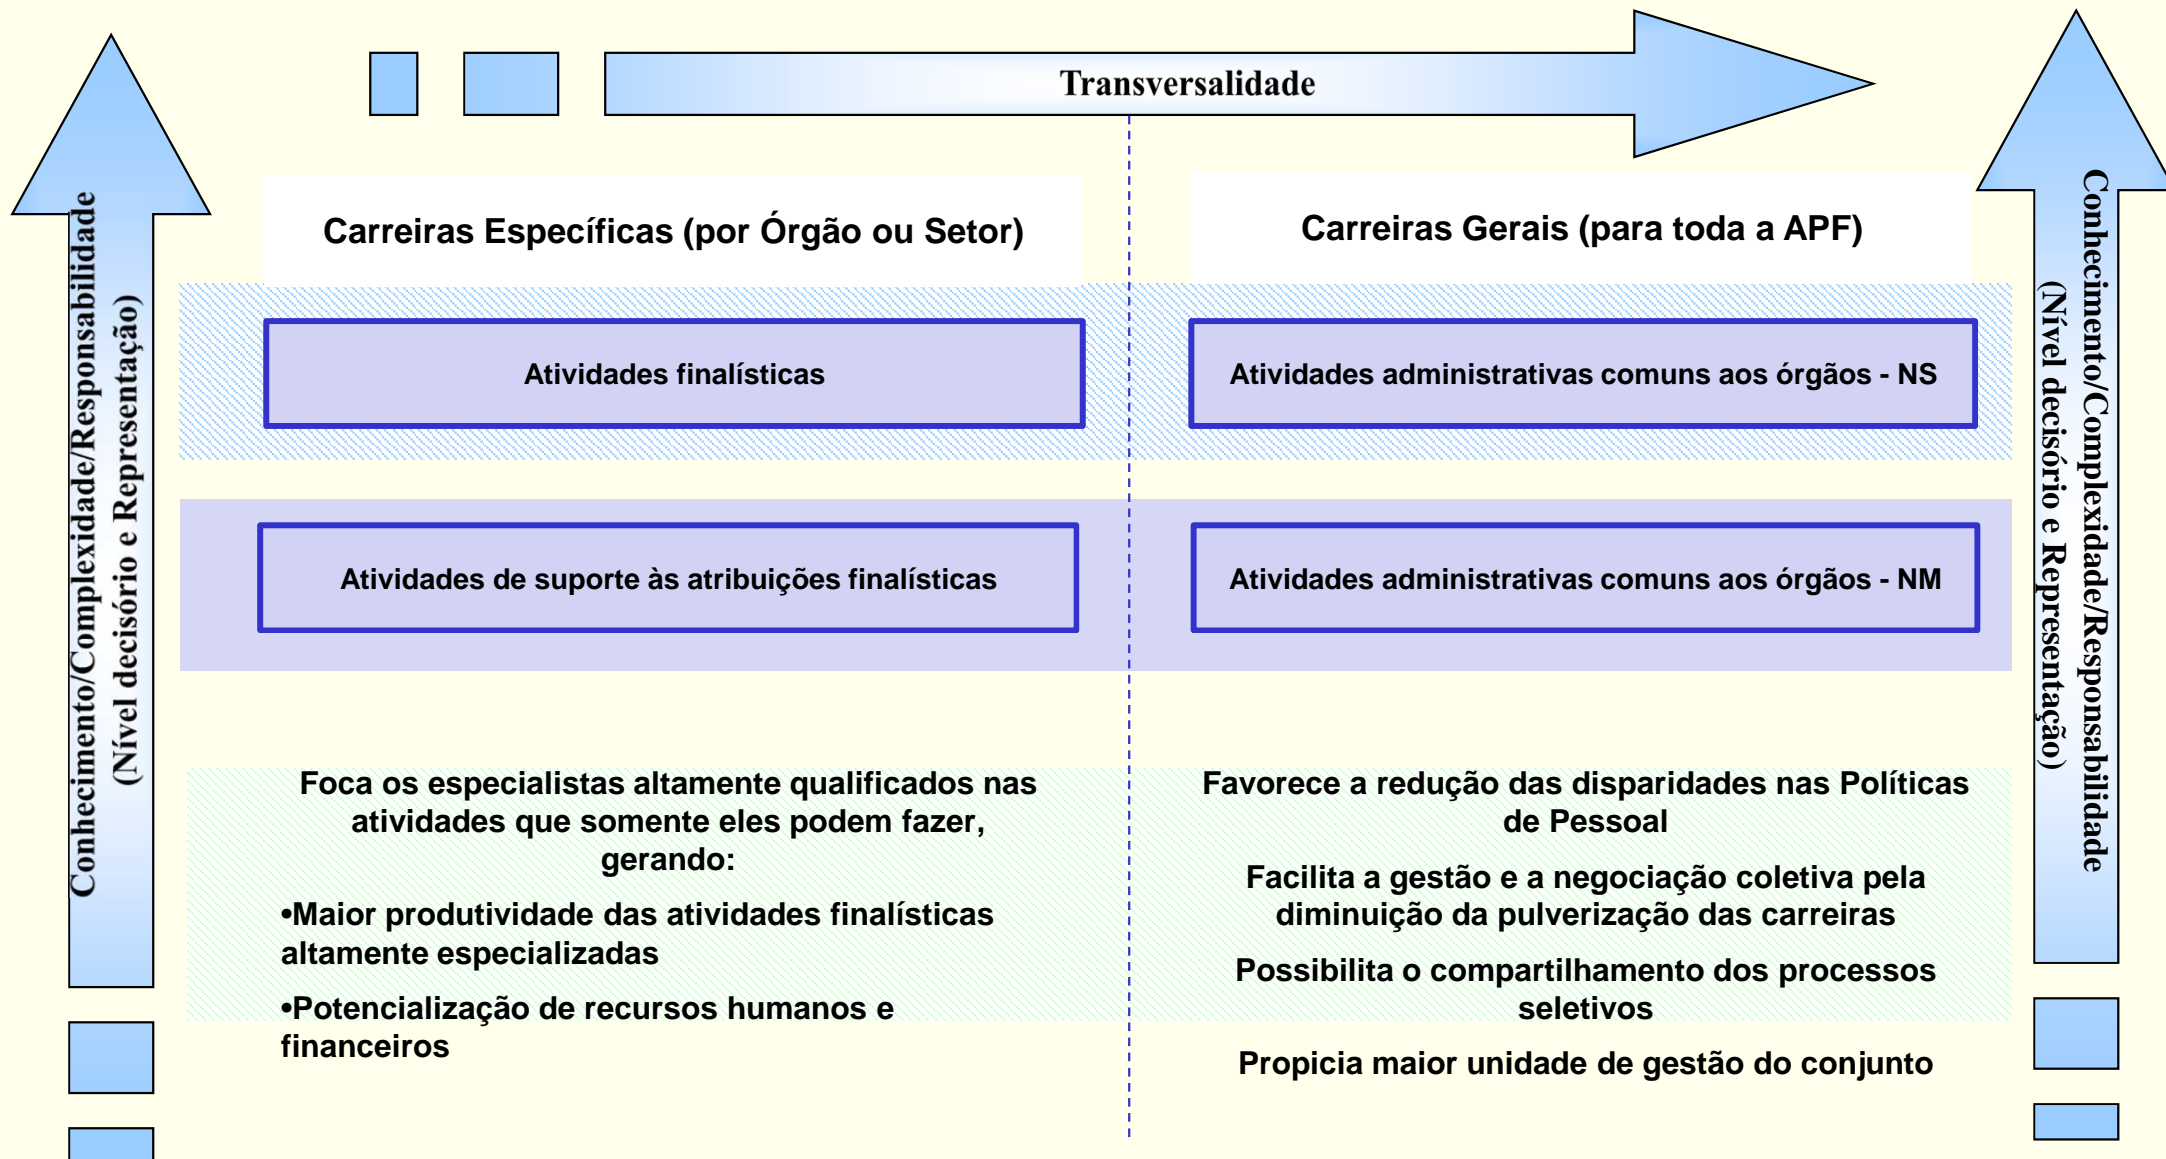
Transversalidade

Conhecimento/Complexidade/Responsabilidade (Nível decisório e Representação)

Carreiras Específicas (por Órgão ou Setor)

Carreiras Gerais (para toda a APF)

Atividades finalísticas

Atividades administrativas comuns aos órgãos - NS

Atividades de suporte às atribuições finalísticas

Atividades administrativas comuns aos órgãos - NM

Foca os especialistas altamente qualificados nas atividades que somente eles podem fazer, gerando:

•Maior produtividade das atividades finalísticas altamente especializadas

•Potencialização de recursos humanos e financeiros

Favorece a redução das disparidades nas Políticas de Pessoal

Facilita a gestão e a negociação coletiva pela diminuição da pulverização das carreiras

Possibilita o compartilhamento dos processos seletivos

Propicia maior unidade de gestão do conjunto

Conhecimento/Complexidade/Responsabilidade (Nível decisório e Representação)